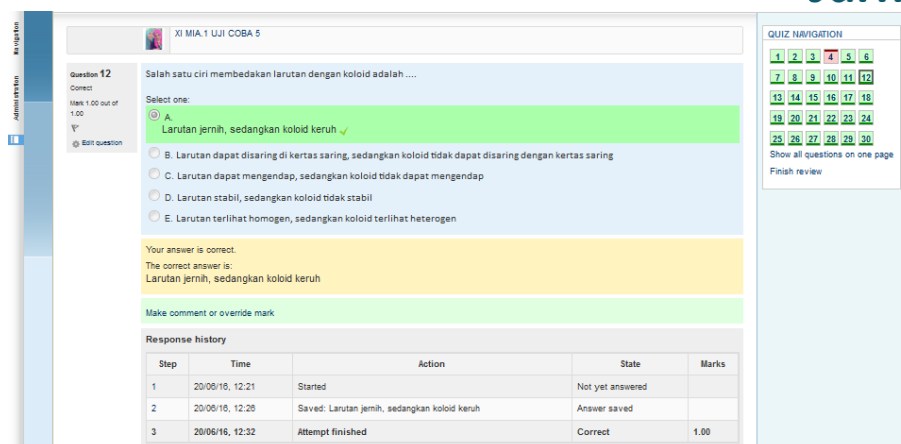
Navigation

Administration

XI MIA.1 UJI COBA 5

Question 12
Correct
Mark 1.00 out of 1.00
Edit question

Salah satu ciri membedakan larutan dengan koloid adalah ....

Select one:
A. Larutan jernih, sedangkan koloid keruh
B. Larutan dapat disaring di kertas saring, sedangkan koloid tidak dapat disaring dengan kertas saring
C. Larutan dapat mengendap, sedangkan koloid tidak dapat mengendap
D. Larutan stabil, sedangkan koloid tidak stabil
E. Larutan terlihat homogen, sedangkan koloid terlihat heterogen

Your answer is correct.
The correct answer is:
Larutan jernih, sedangkan koloid keruh

Make comment or override mark

Response history

| Step | Time | Action | State | Marks |
|---|---|---|---|---|
| 1 | 20/06/16, 12:21 | Started | Not yet answered | |
| 2 | 20/06/16, 12:26 | Saved: Larutan jernih, sedangkan koloid keruh | Answer saved | |
| 3 | 20/06/16, 12:32 | Attempt finished | Correct | 1.00 |

QUIZ NAVIGATION
1 2 3 4 5 6
7 8 9 10 11 12
13 14 15 16 17 18
19 20 21 22 23 24
25 26 27 28 29 30
Show all questions on one page
Finish review